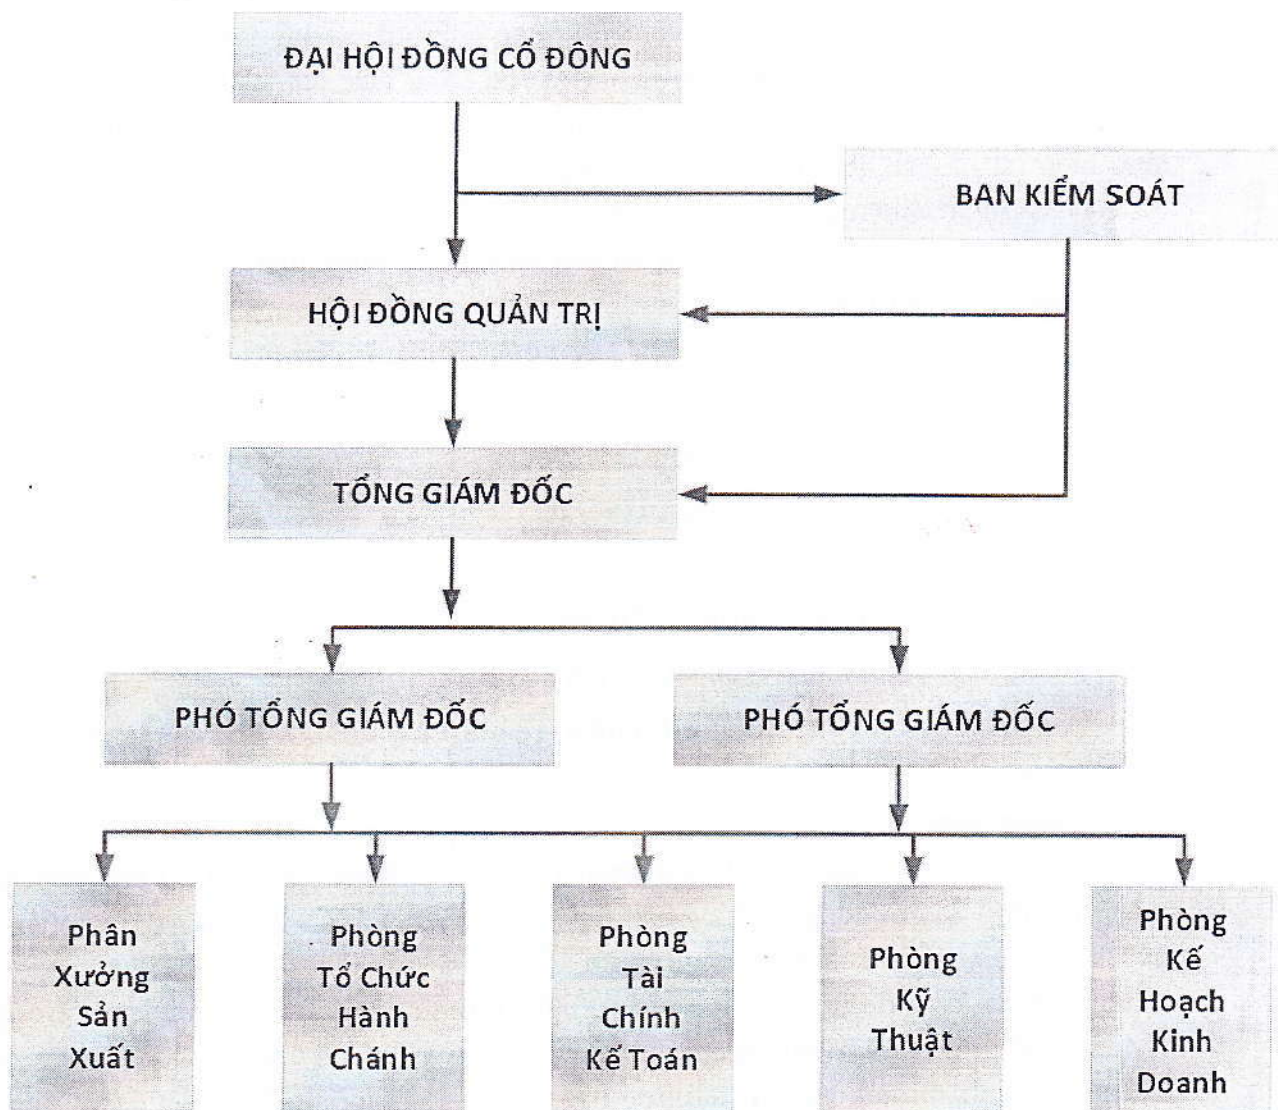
ĐẠI HỘI ĐỒNG CỔ ĐÔNG

BAN KIỂM SOÁT

HỘI ĐỒNG QUẢN TRỊ

TỔNG GIÁM ĐỐC

PHÓ TỔNG GIÁM ĐỐC

PHÓ TỔNG GIÁM ĐỐC

Phân Xưởng Sản Xuất

Phòng Tổ Chức Hành Chánh

Phòng Tài Chính Kế Toán

Phòng Kỹ Thuật

Phòng Kế Hoạch Kinh Doanh